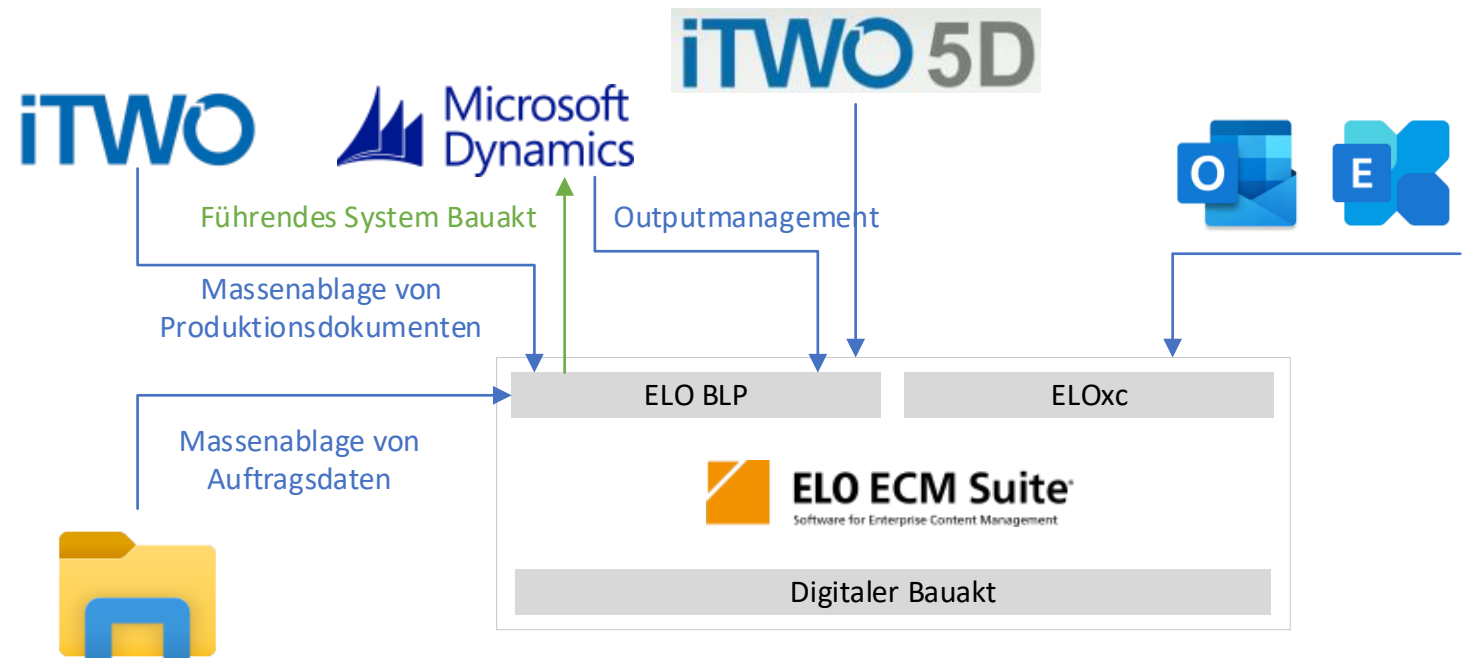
iTWO 5D

iTWO

Microsoft Dynamics

Führendes System Bauakt

Outputmanagement

O

E

Massenablage von Produktionsdokumenten

ELO BLP

ELOxc

Massenablage von Auftragsdaten

ELO ECM Suite
Software for Enterprise Content Management

Digitaler Bauakt